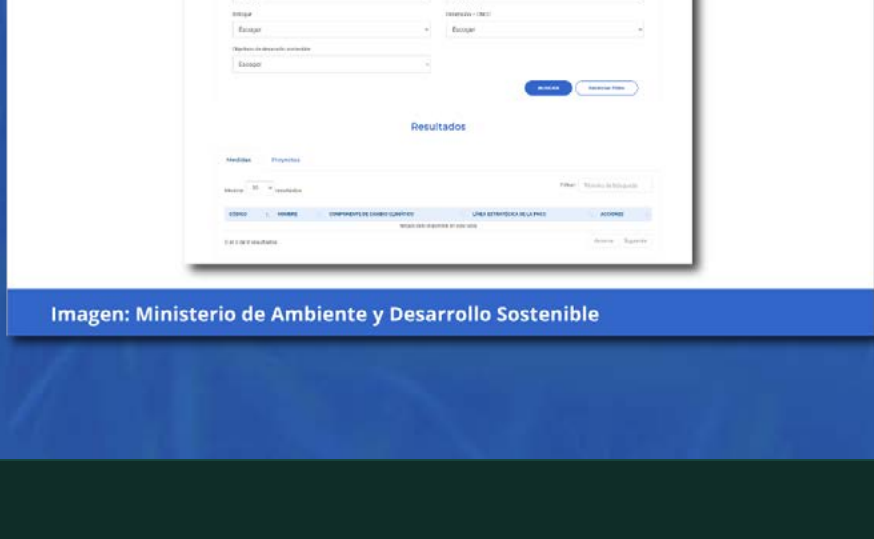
Enfoque
Escoger
Escoger
Objetivos de desarrollo sostenible
Escoger
Buscar
Resultados
Medidas
Proyectos
Mostrar 10 resultados
Filtrar: Término de búsqueda
| CÓDIGO | NOMBRE | COMPONENTE DE CAMBIO CLIMÁTICO | LÍNEA ESTRATÉGICA DE LA PNCC | ACCIONES |
|---|---|---|---|---|
| Ningún dato disponible en esta tabla | | | | |
0 al 0 de 0 resultados
Anterior
Siguiente
Imagen: Ministerio de Ambiente y Desarrollo Sostenible